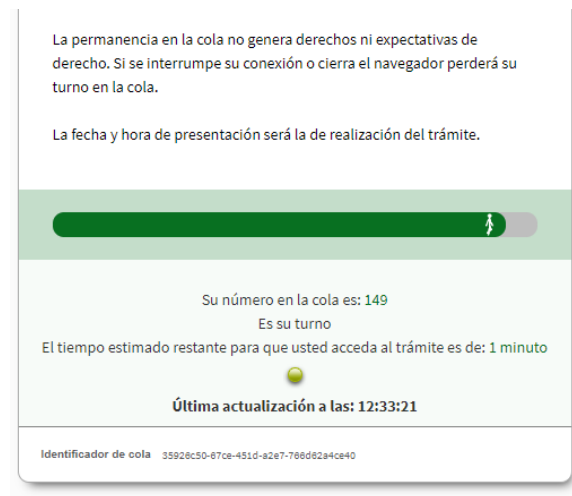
La permanencia en la cola no genera derechos ni expectativas de derecho. Si se interrumpe su conexión o cierra el navegador perderá su turno en la cola.

La fecha y hora de presentación será la de realización del trámite.

Su número en la cola es: 149
Es su turno
El tiempo estimado restante para que usted acceda al trámite es de: 1 minuto

Última actualización a las: 12:33:21

Identificador de cola 35926c50-67ce-451d-a2e7-766d62a4ce40